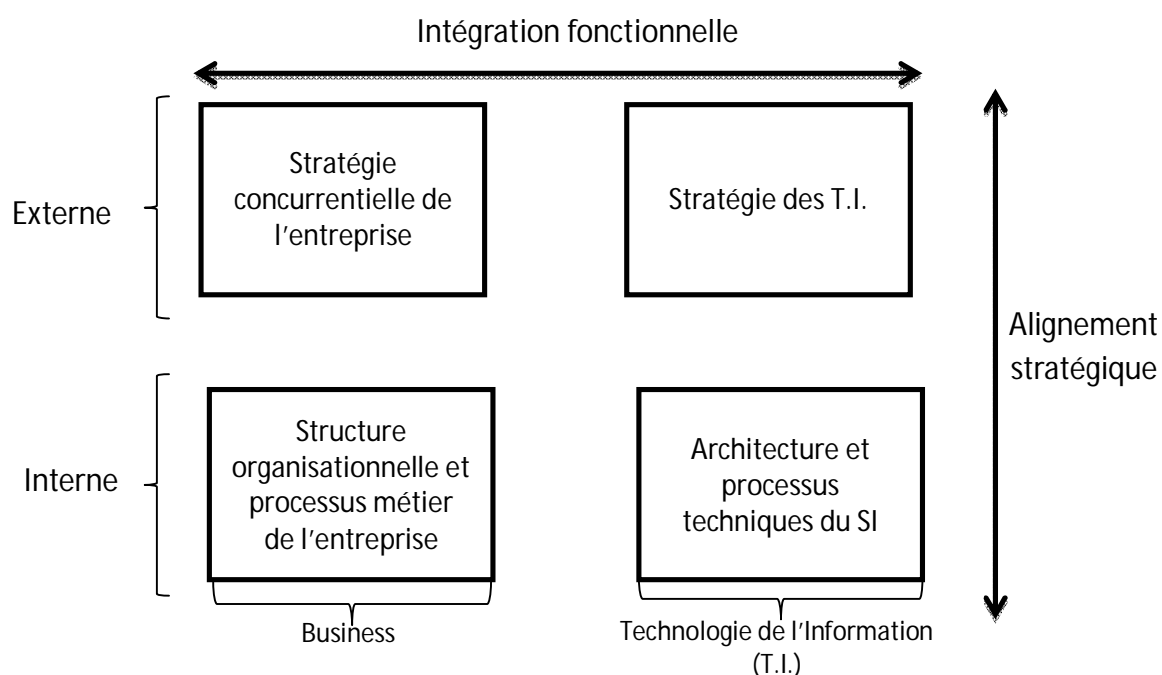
Intégration fonctionnelle

Externe

Stratégie concurrentielle de l'entreprise

Stratégie des T.I.

Alignement stratégique

Interne

Structure organisationnelle et processus métier de l'entreprise

Architecture et processus techniques du SI

Business

Technologie de l'Information (T.I.)